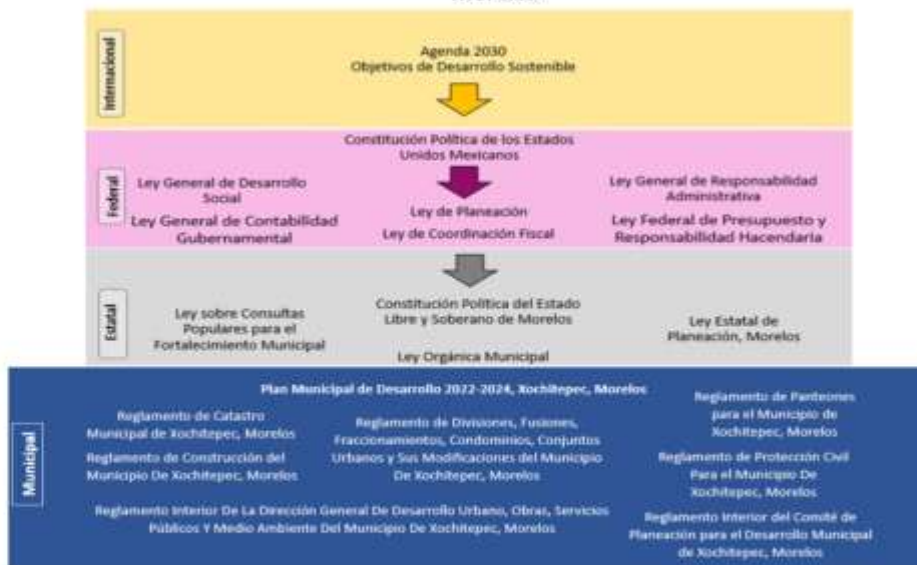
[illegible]

Internacional

Agenda 2030
Objetivos de Desarrollo Sostenible

Federal

Constitución Política de los Estados Unidos Mexicanos

Ley General de Desarrollo Social

Ley General de Contabilidad Gubernamental

Ley de Planeación

Ley de Coordinación Fiscal

Ley General de Responsabilidad Administrativa

Ley Federal de Presupuesto y Responsabilidad Hacendaria

Estatal

Ley sobre Consultas Populares para el Fortalecimiento Municipal

Constitución Política del Estado Libre y Soberano de Morelos

Ley Orgánica Municipal

Ley Estatal de Planeación, Morelos

Municipal

Plan Municipal de Desarrollo 2022-2024, Xochitepec, Morelos

Reglamento de Catastro Municipal de Xochitepec, Morelos

Reglamento de Construcción del Municipio De Xochitepec, Morelos

Reglamento de Divisiones, Fusiones, Fraccionamientos, Condominios, Conjuntos Urbanos y Sus Modificaciones del Municipio De Xochitepec, Morelos

Reglamento Interior De La Dirección General De Desarrollo Urbano, Obras, Servicios Públicos Y Medio Ambiente Del Municipio De Xochitepec, Morelos

Reglamento de Panteones para el Municipio de Xochitepec, Morelos

Reglamento de Protección Civil Para el Municipio De Xochitepec, Morelos

Reglamento Interior del Comité de Planeación para el Desarrollo Municipal de Xochitepec, Morelos